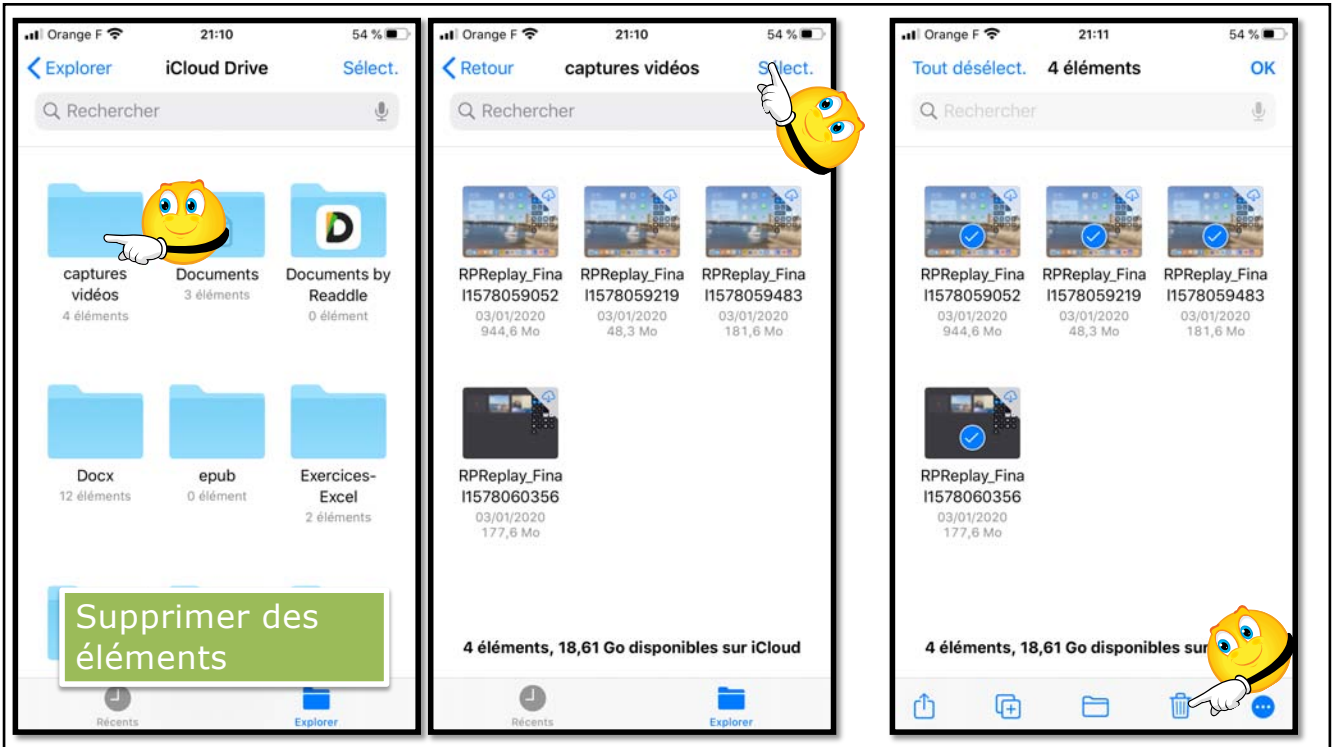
Orange F 21:10 54 %

Explorer iCloud Drive Sélect.

Rechercher

captures vidéos
4 éléments

Documents
3 éléments

Documents by Readdle
0 élément

Docx
12 éléments

epub
0 élément

Exercices-Excel
2 éléments

Supprimer des éléments

Récents Explorer

Orange F 21:10 54 %

Retour captures vidéos Sélect.

Rechercher

RPReplay_Final1578059052
03/01/2020
944,6 Mo

RPReplay_Final1578059219
03/01/2020
48,3 Mo

RPReplay_Final1578059483
03/01/2020
181,6 Mo

RPReplay_Final1578060356
03/01/2020
177,6 Mo

4 éléments, 18,61 Go disponibles sur iCloud

Récents Explorer

Orange F 21:11 54 %

Tout désélect. 4 éléments OK

Rechercher

RPReplay_Final1578059052
03/01/2020
944,6 Mo

RPReplay_Final1578059219
03/01/2020
48,3 Mo

RPReplay_Final1578059483
03/01/2020
181,6 Mo

RPReplay_Final1578060356
03/01/2020
177,6 Mo

4 éléments, 18,61 Go disponibles sur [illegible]